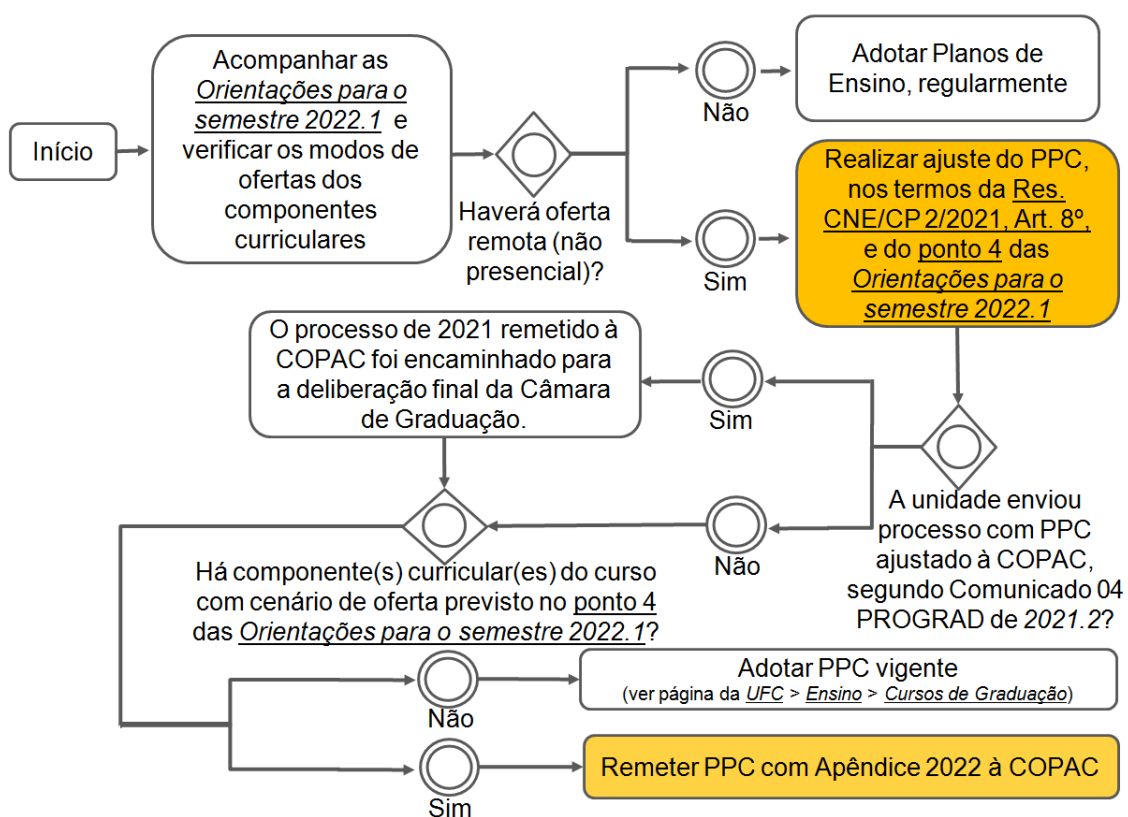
Início

Acompanhar as Orientações para o semestre 2022.1 e verificar os modos de ofertas dos componentes curriculares

Haverá oferta remota (não presencial)?

Não

Adotar Planos de Ensino, regularmente

Sim

Realizar ajuste do PPC, nos termos da Res. CNE/CP 2/2021, Art. 8º, e do ponto 4 das Orientações para o semestre 2022.1

A unidade enviou processo com PPC ajustado à COPAC, segundo Comunicado 04 PROGRAD de 2021.2?

Sim

O processo de 2021 remetido à COPAC foi encaminhado para a deliberação final da Câmara de Graduação.

Não

Há componente(s) curricular(es) do curso com cenário de oferta previsto no ponto 4 das Orientações para o semestre 2022.1?

Não

Adotar PPC vigente
(ver página da UFC > Ensino > Cursos de Graduação)

Sim

Remeter PPC com Apêndice 2022 à COPAC